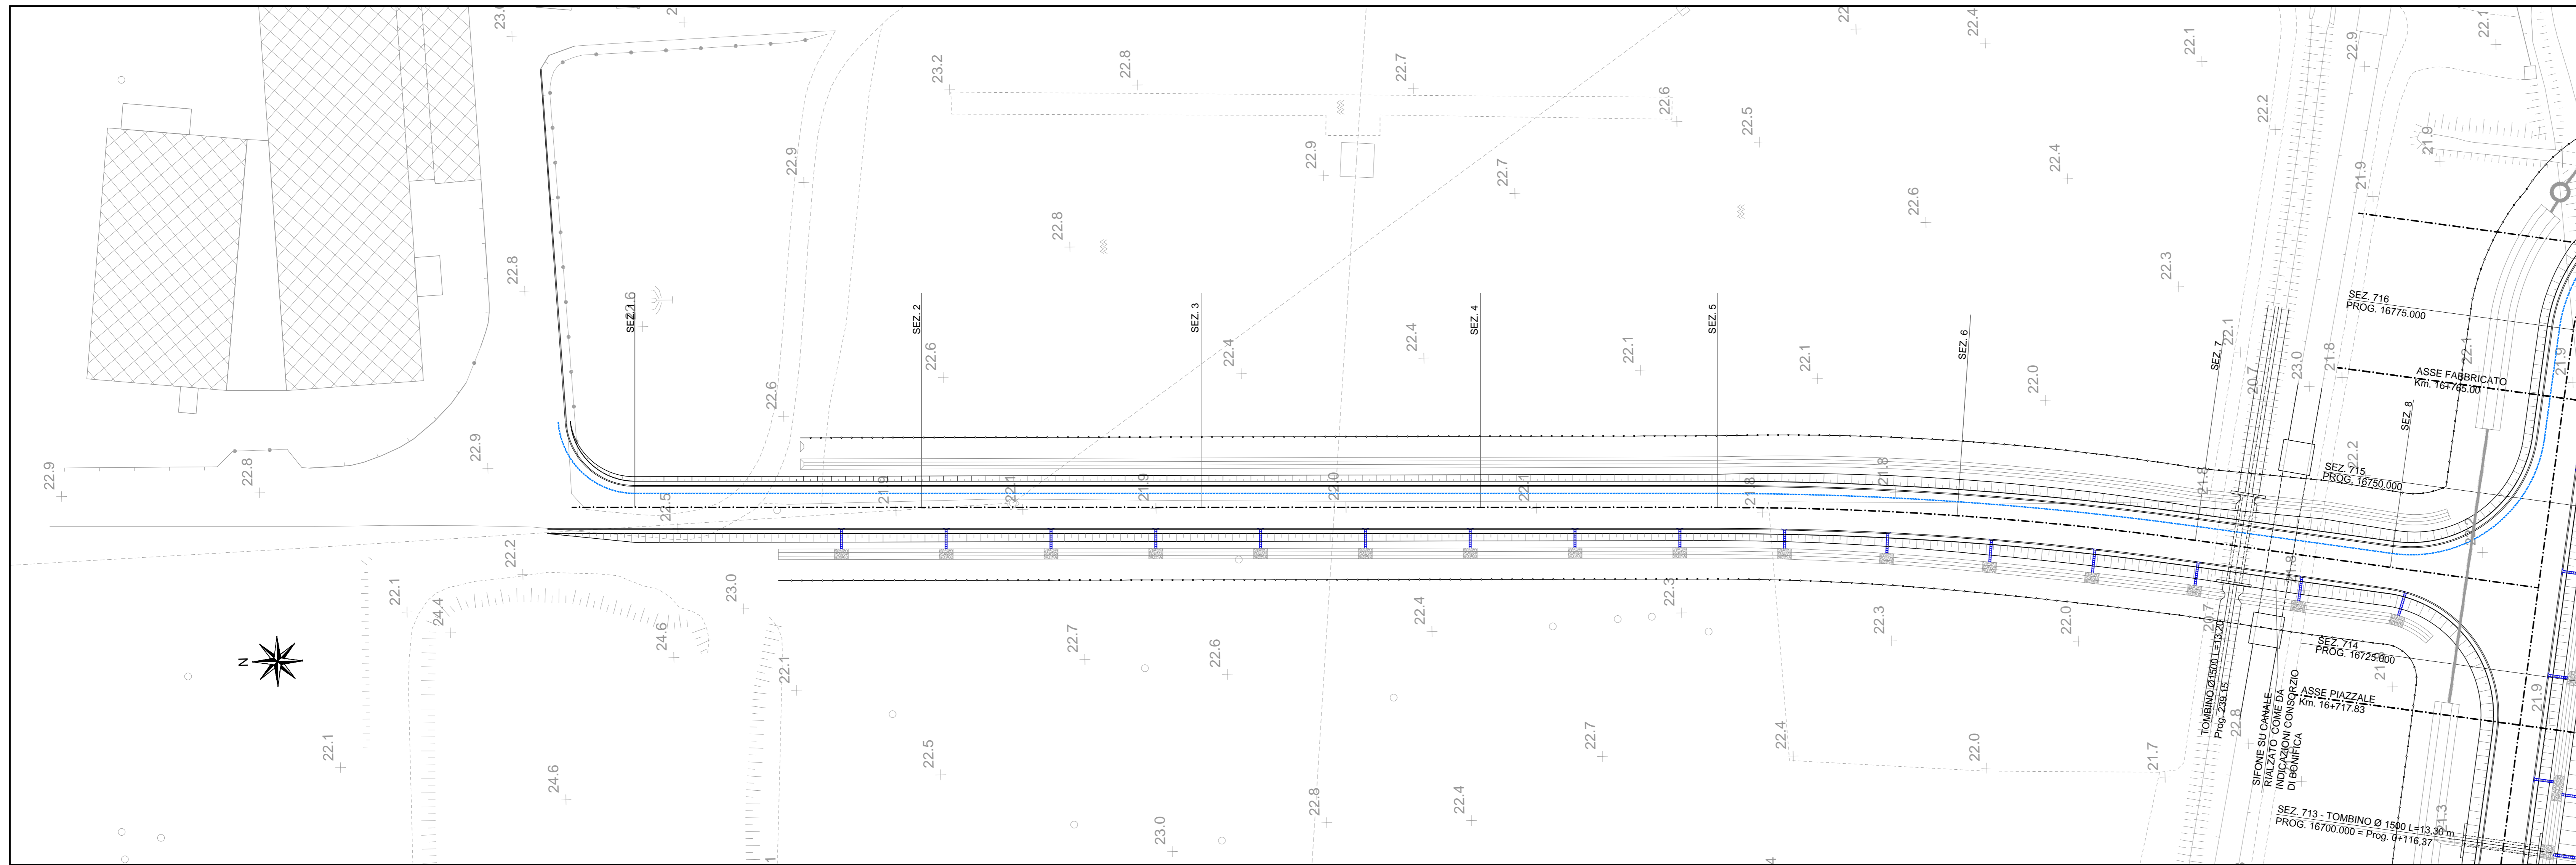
23.0
23.2
22.8
22.7
22.6
22.5
22.4
22.1
22.9
22.2
21.9
22.9
22.7
22.9
22.4
22.8
22.6
22.8
22.3
SEZ. 1
22.6
SEZ. 2
SEZ. 3
SEZ. 4
SEZ. 5
SEZ. 6
SEZ. 7
22.1
22.6
22.4
22.4
22.1
22.1
22.0
23.0
21.8
SEZ. 716
PROG. 16775.000
ASSE FABBRICATO
Km. 16+745.00
SEZ. 8
22.6
22.9
22.8
22.9
22.5
21.9
22.1
21.9
22.0
22.1
21.8
21.8
21.8
22.2
SEZ. 715
PROG. 16750.000
22.2
22.1
24.4
23.0
24.6
22.7
22.6
22.4
22.3
22.3
22.0
20.7
21.8
SEZ. 714
PROG. 16725.000
22.1
ASSE PIAZZALE
Km. 16+717.83
21.9
TOMBINO Ø1500 L=13.20
Prog. 239.15
SIFONE SU CANALE
RIALZATO COME DA
INDICAZIONI CONSORZIO
DI BONIFICA
22.8
22.1
24.6
22.5
22.7
22.4
22.0
21.7
22.8
22.4
23.0
SEZ. 713 - TOMBINO Ø 1500 L=13,30 m
PROG. 16700.000 = Prog. 0+116,37
21.3
N